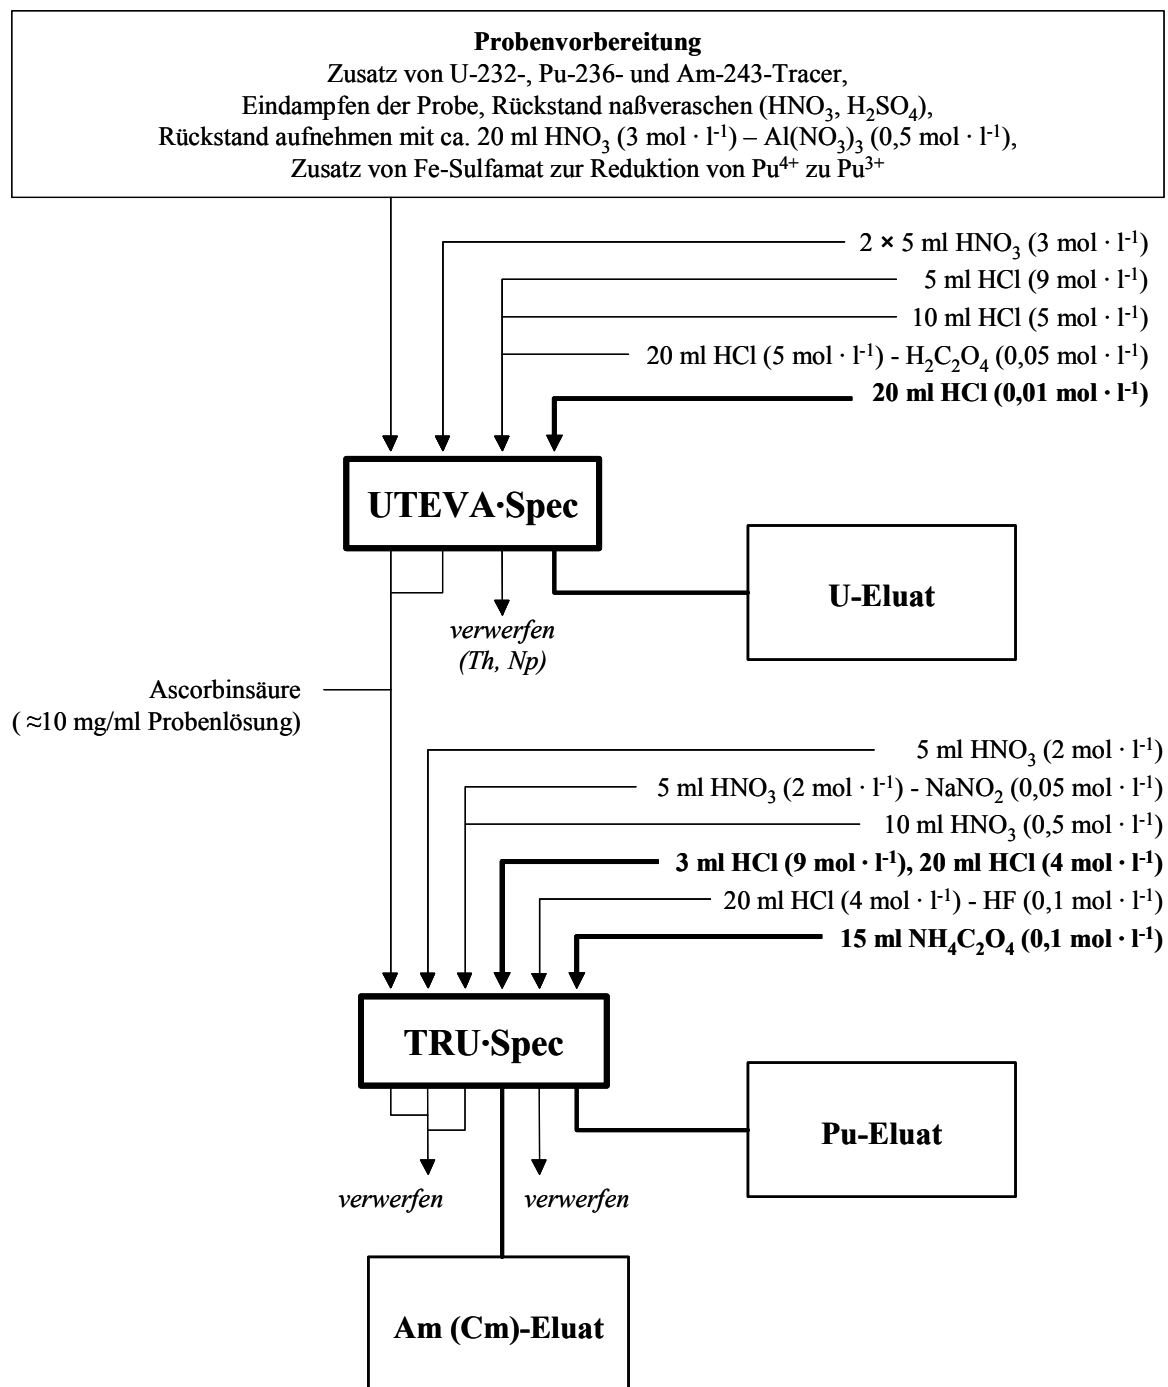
**Probenvorbereitung**
Zusatz von U-232-, Pu-236- und Am-243-Tracer,
Eindampfen der Probe, Rückstand naßveraschen ($HNO_3$, $H_2SO_4$),
Rückstand aufnehmen mit ca. 20 ml $HNO_3$ ($3 \text{ mol} \cdot l^{-1}$) – $Al(NO_3)_3$ ($0{,}5 \text{ mol} \cdot l^{-1}$),
Zusatz von Fe-Sulfamat zur Reduktion von $Pu^{4+}$ zu $Pu^{3+}$

2 × 5 ml $HNO_3$ ($3 \text{ mol} \cdot l^{-1}$)
5 ml HCl ($9 \text{ mol} \cdot l^{-1}$)
10 ml HCl ($5 \text{ mol} \cdot l^{-1}$)
20 ml HCl ($5 \text{ mol} \cdot l^{-1}$) - $H_2C_2O_4$ ($0{,}05 \text{ mol} \cdot l^{-1}$)
**20 ml HCl ($0{,}01 \text{ mol} \cdot l^{-1}$)**

**UTEVA·Spec**

**U-Eluat**

*verwerfen (Th, Np)*

Ascorbinsäure
( ≈10 mg/ml Probenlösung)

5 ml $HNO_3$ ($2 \text{ mol} \cdot l^{-1}$)
5 ml $HNO_3$ ($2 \text{ mol} \cdot l^{-1}$) - $NaNO_2$ ($0{,}05 \text{ mol} \cdot l^{-1}$)
10 ml $HNO_3$ ($0{,}5 \text{ mol} \cdot l^{-1}$)
**3 ml HCl ($9 \text{ mol} \cdot l^{-1}$), 20 ml HCl ($4 \text{ mol} \cdot l^{-1}$)**
20 ml HCl ($4 \text{ mol} \cdot l^{-1}$) - HF ($0{,}1 \text{ mol} \cdot l^{-1}$)
**15 ml $NH_4C_2O_4$ ($0{,}1 \text{ mol} \cdot l^{-1}$)**

**TRU·Spec**

**Pu-Eluat**

*verwerfen* *verwerfen*

**Am (Cm)-Eluat**